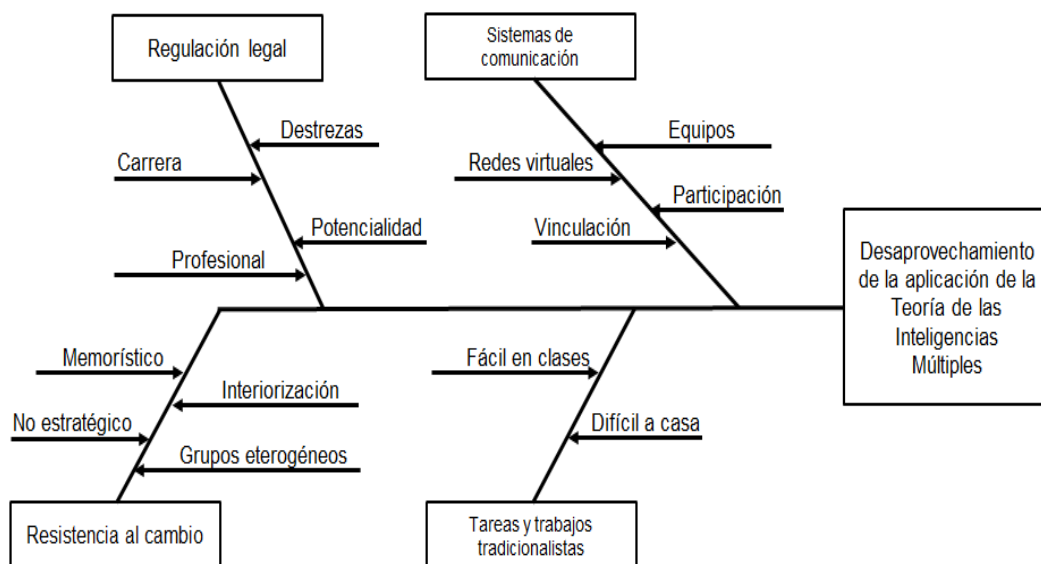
Regulación legal

Destrezas

Carrera

Potencialidad

Profesional

Sistemas de comunicación

Equipos

Redes virtuales

Participación

Vinculación

Desaprovechamiento de la aplicación de la Teoría de las Inteligencias Múltiples

Memorístico

Interiorización

No estratégico

Grupos eterogéneos

Resistencia al cambio

Fácil en clases

Difícil a casa

Tareas y trabajos tradicionalistas